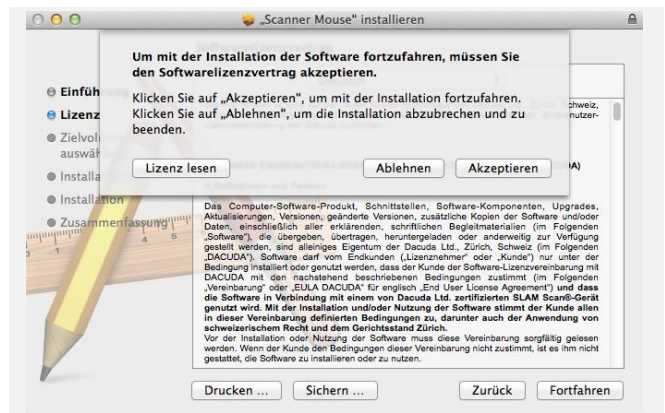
„Scanner Mouse" installieren

Um mit der Installation der Software fortzufahren, müssen Sie den Softwarelizenzvertrag akzeptieren.

Klicken Sie auf „Akzeptieren", um mit der Installation fortzufahren. Klicken Sie auf „Ablehnen", um die Installation abzubrechen und zu beenden.

Lizenz lesen

Ablehnen

Akzeptieren

Einfüh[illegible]

Lizenz

Zielvol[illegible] auswä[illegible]

Installa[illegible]

Installation

Zusammenfassung

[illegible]chweiz, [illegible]nutzer-

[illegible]A)

Das Computer-Software-Produkt, Schnittstellen, Software-Komponenten, Upgrades, Aktualisierungen, Versionen, geänderte Versionen, zusätzliche Kopien der Software und/oder Daten, einschließlich aller erklärenden, schriftlichen Begleitmaterialien (im Folgenden „Software"), die übergeben, übertragen, heruntergeladen oder anderweitig zur Verfügung gestellt werden, sind alleiniges Eigentum der Dacuda Ltd., Zürich, Schweiz (im Folgenden „DACUDA"). Software darf vom Endkunden („Lizenznehmer" oder „Kunde") nur unter der Bedingung installiert oder genutzt werden, dass der Kunde der Software-Lizenzvereinbarung mit DACUDA mit den nachstehend beschriebenen Bedingungen zustimmt (im Folgenden „Vereinbarung" oder „EULA DACUDA" für englisch „End User License Agreement") und dass die Software in Verbindung mit einem von Dacuda Ltd. zertifizierten SLAM Scan®-Gerät genutzt wird. Mit der Installation und/oder Nutzung der Software stimmt der Kunde allen in dieser Vereinbarung definierten Bedingungen zu, darunter auch der Anwendung von schweizerischem Recht und dem Gerichtsstand Zürich.
Vor der Installation oder Nutzung der Software muss diese Vereinbarung sorgfältig gelesen werden. Wenn der Kunde den Bedingungen dieser Vereinbarung nicht zustimmt, ist es ihm nicht gestattet, die Software zu installieren oder zu nutzen.

Drucken ...

Sichern ...

Zurück

Fortfahren